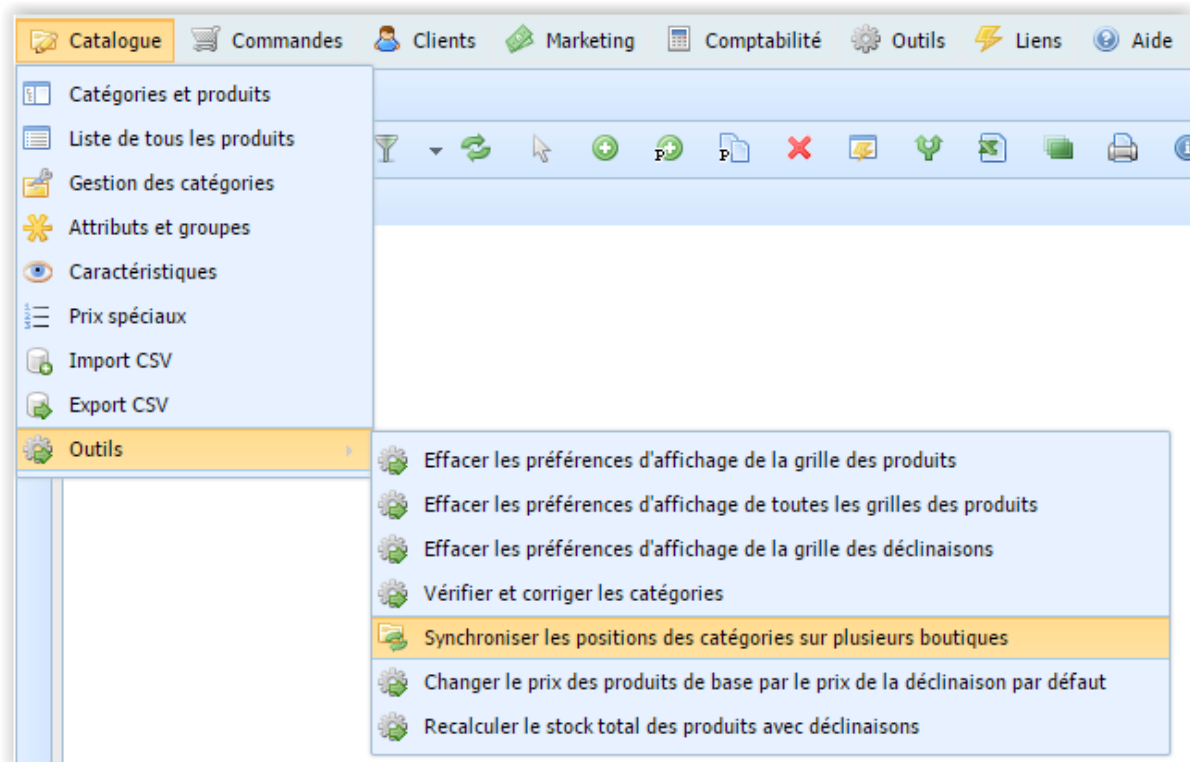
Catalogue Commandes Clients Marketing Comptabilité Outils Liens Aide

Catégories et produits
Liste de tous les produits
Gestion des catégories
Attributs et groupes
Caractéristiques
Prix spéciaux
Import CSV
Export CSV
Outils

Effacer les préférences d'affichage de la grille des produits
Effacer les préférences d'affichage de toutes les grilles des produits
Effacer les préférences d'affichage de la grille des déclinaisons
Vérifier et corriger les catégories
Synchroniser les positions des catégories sur plusieurs boutiques
Changer le prix des produits de base par le prix de la déclinaison par défaut
Recalculer le stock total des produits avec déclinaisons